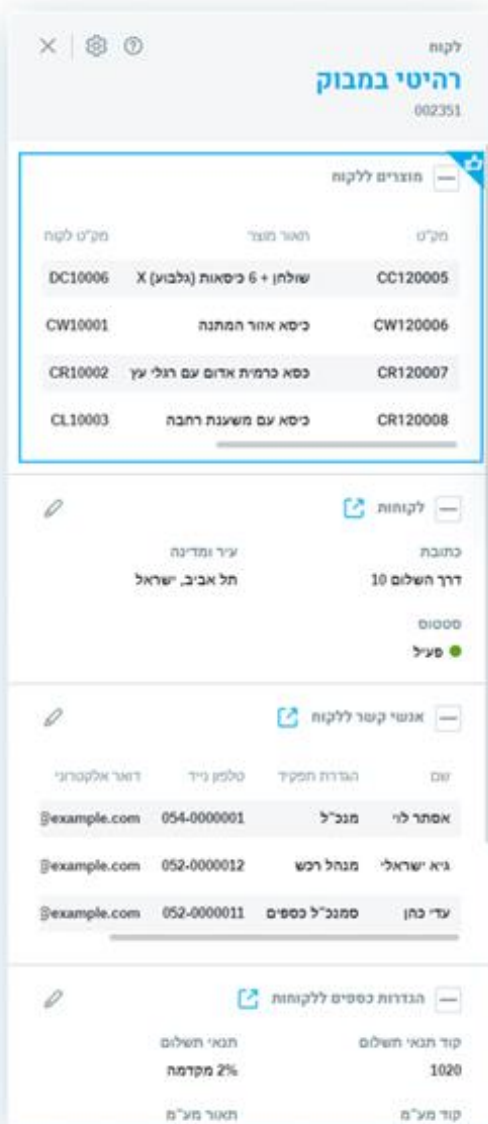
לקוח
רהיטי במבוק
002351

מוצרים ללקוח

| מק"ט | תאור מוצר | מק"ט לקוח |
|---|---|---|
| CC120005 | שולחן + 6 כיסאות (גלבוע) X | DC10006 |
| CW120006 | כיסא אוהר המתנה | CW10001 |
| CR120007 | כסא כרמית אדום עם רגלי עץ | CR10002 |
| CR120008 | כיסא עם משענת רחבה | CL10003 |

לקוחות

כתובת
דרך השלום 10

עיר ומדינה
תל אביב, ישראל

סטטוס
פעיל

אנשי קשר ללקוח

| שם | הגדרת תפקיד | טלפון נייד | דואר אלקטרוני |
|---|---|---|---|
| אסתר לוי | מנכ"ל | 054-0000001 | @example.com |
| גיא ישראלי | מנהל רכש | 052-0000012 | @example.com |
| עדי כהן | סמנכ"ל כספים | 052-0000011 | @example.com |

הגדרות כספים ללקוחות

קוד תנאי תשלום
1020

תנאי תשלום
2% מקדמה

קוד מע"מ

תאור מע"מ